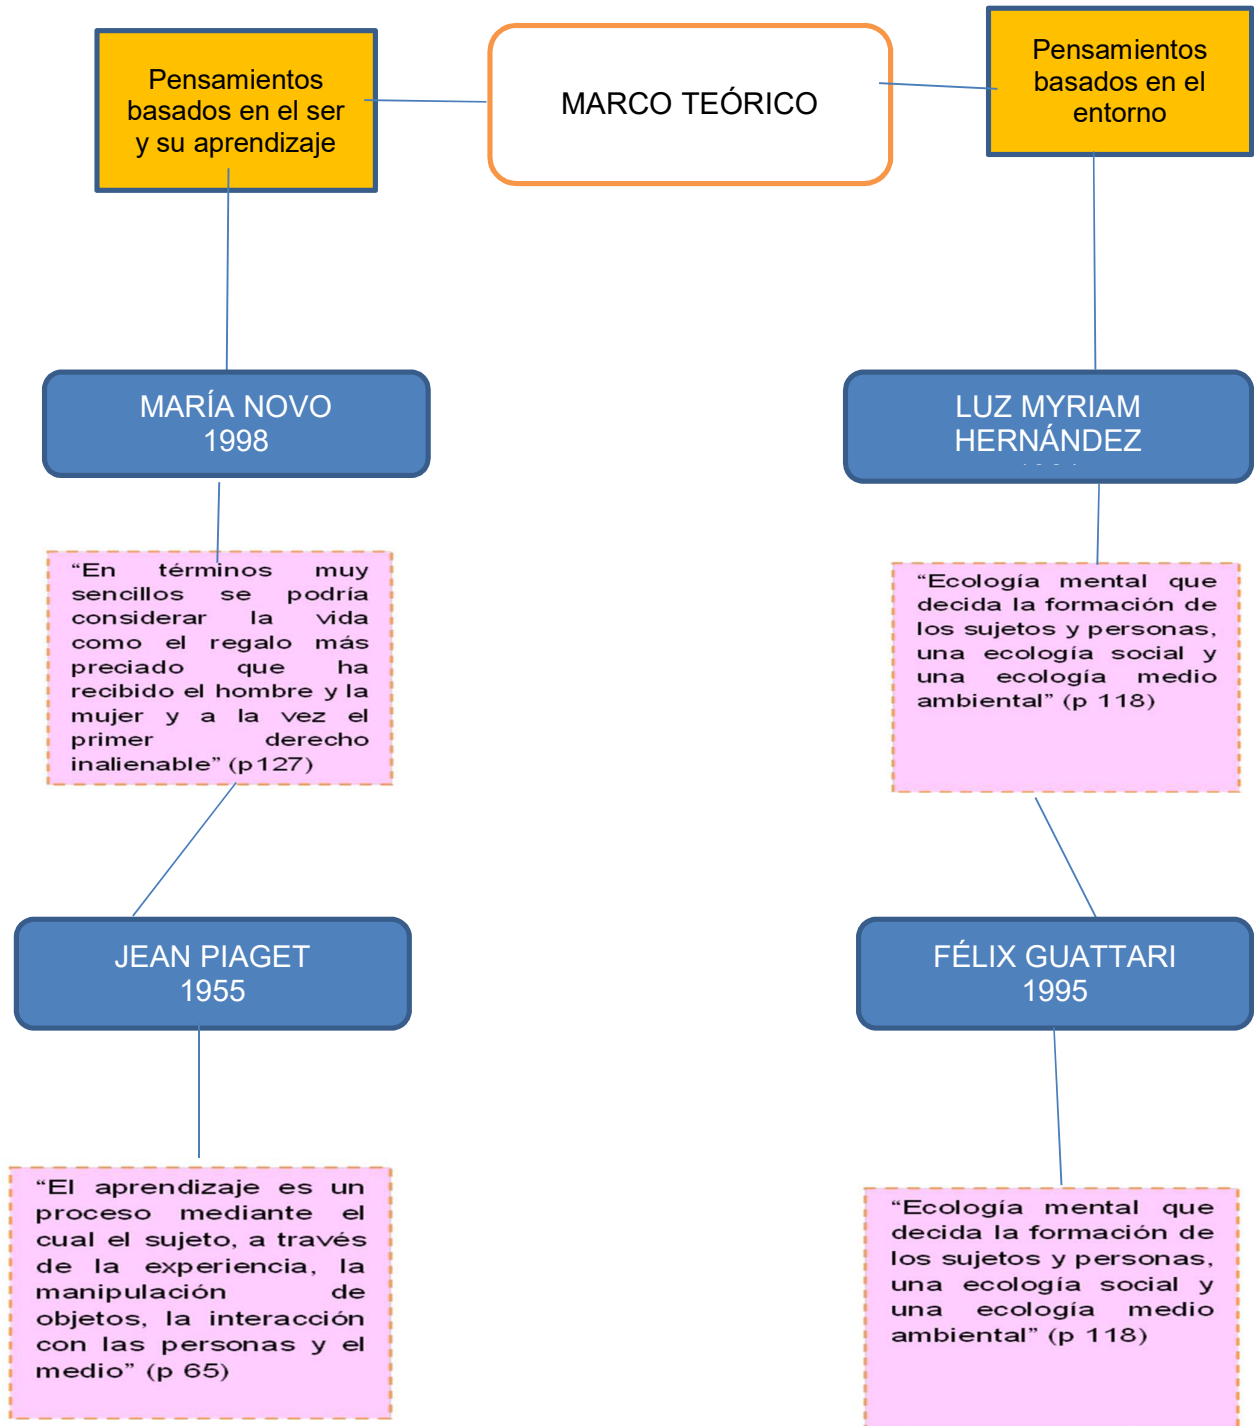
Pensamientos basados en el ser y su aprendizaje

MARCO TEÓRICO

Pensamientos basados en el entorno

MARÍA NOVO
1998

LUZ MYRIAM HERNÁNDEZ
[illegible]

“En términos muy sencillos se podría considerar la vida como el regalo más preciado que ha recibido el hombre y la mujer y a la vez el primer derecho inalienable” (p127)

“Ecología mental que decida la formación de los sujetos y personas, una ecología social y una ecología medio ambiental” (p 118)

JEAN PIAGET
1955

FÉLIX GUATTARI
1995

“El aprendizaje es un proceso mediante el cual el sujeto, a través de la experiencia, la manipulación de objetos, la interacción con las personas y el medio” (p 65)

“Ecología mental que decida la formación de los sujetos y personas, una ecología social y una ecología medio ambiental” (p 118)